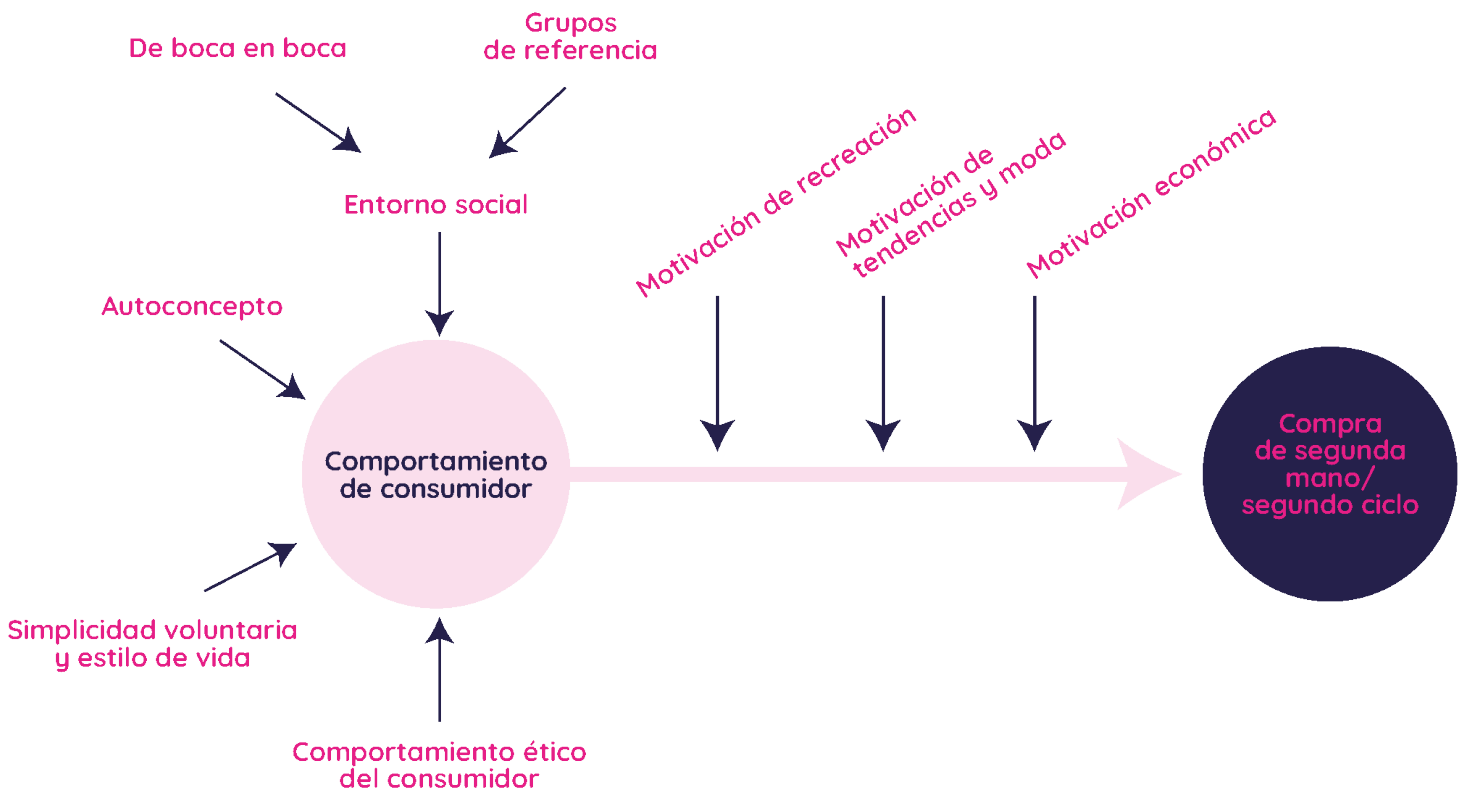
De boca en boca

Grupos de referencia

Entorno social

Motivación de recreación

Motivación de tendencias y moda

Motivación económica

Autoconcepto

Comportamiento de consumidor

Compra de segunda mano/ segundo ciclo

Simplicidad voluntaria y estilo de vida

Comportamiento ético del consumidor